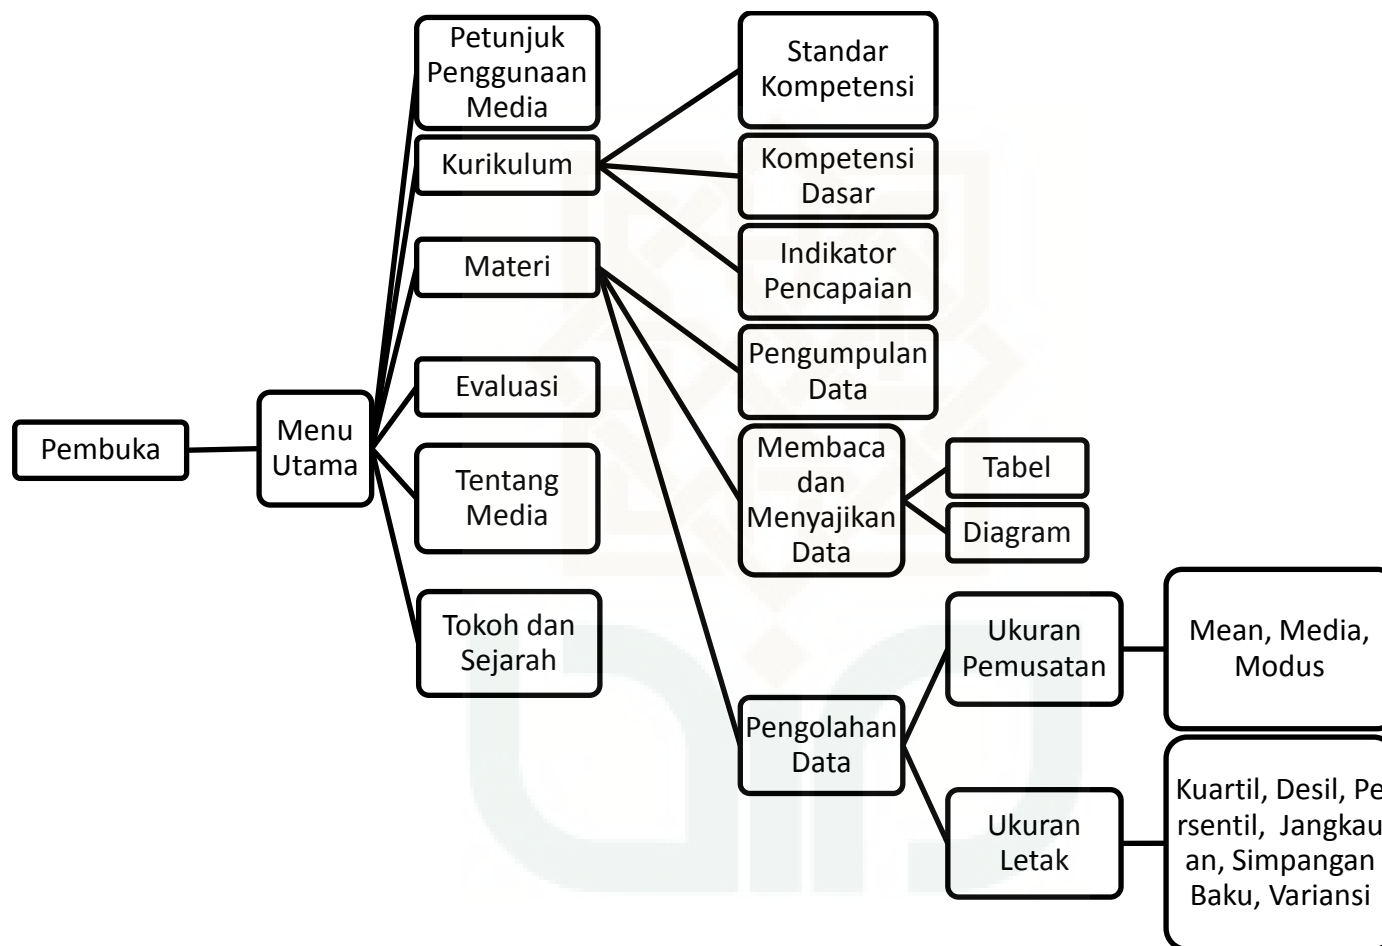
Pembuka

Menu Utama

Petunjuk Penggunaan Media

Kurikulum

Materi

Evaluasi

Tentang Media

Tokoh dan Sejarah

Standar Kompetensi

Kompetensi Dasar

Indikator Pencapaian

Pengumpulan Data

Membaca dan Menyajikan Data

Tabel

Diagram

Pengolahan Data

Ukuran Pemusatan

Mean, Media, Modus

Ukuran Letak

Kuartil, Desil, Pe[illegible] rsentil, Jangkau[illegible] an, Simpangan Baku, Variansi